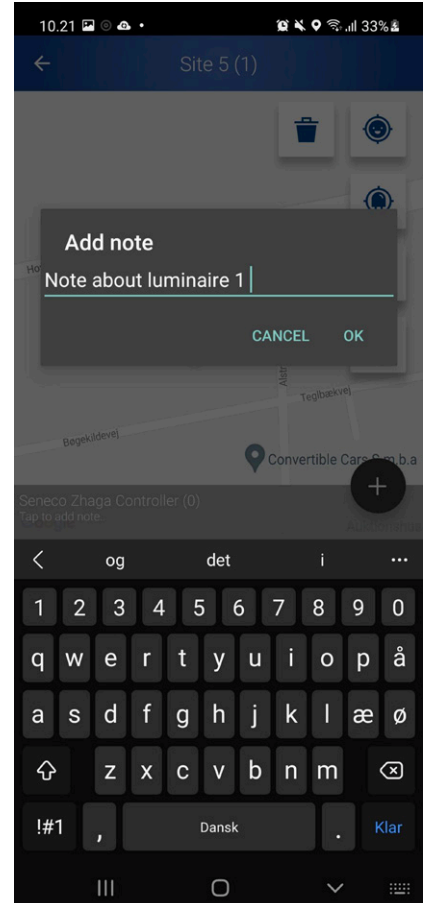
10.21 33%

Site 5 (1)

Add note

Note about luminaire 1

CANCEL OK

Teglbækvej

Bøgekildevej

Convertible Cars G.m.b.a

Seneco Zhaga Controller (0)
Tap to add note.

og det i ···

1 2 3 4 5 6 7 8 9 0

q w e r t y u i o p å

a s d f g h j k l æ ø

z x c v b n m

!#1 , Dansk . Klar